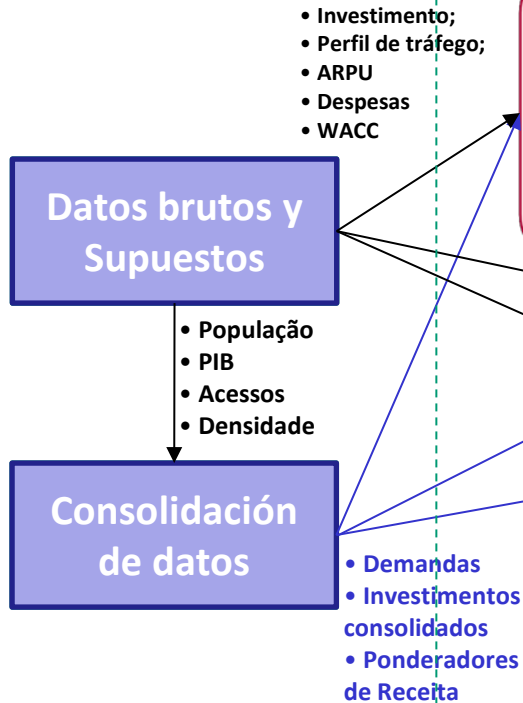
• Investimento;
• Perfil de tráfego;
• ARPU
• Despesas
• WACC

Datos brutos y Supuestos

• População
• PIB
• Acessos
• Densidade

Consolidación de datos

• Demandas
• Investimentos consolidados
• Ponderadores de Receita